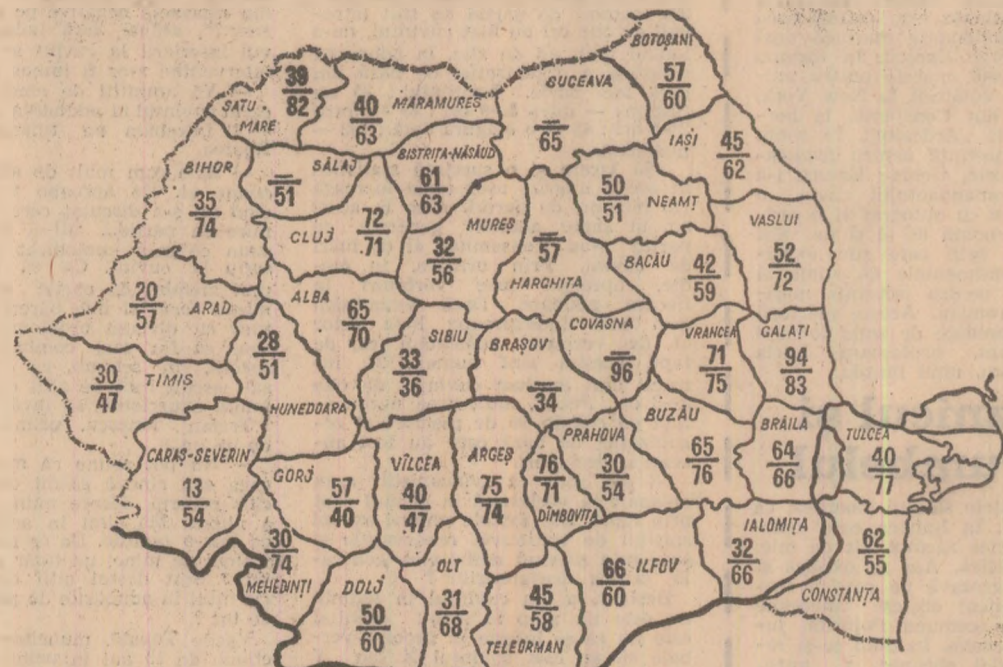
SATU MARE $\frac{39}{82}$

MARAMUREȘ $\frac{40}{63}$

SUCEAVA $\frac{—}{65}$

BOTOȘANI $\frac{57}{60}$

IAȘI $\frac{45}{62}$

BIHOR $\frac{35}{74}$

SĂLAJ $\frac{—}{51}$

BISTRIȚA-NĂSĂUD $\frac{61}{63}$

CLUJ $\frac{72}{71}$

MUREȘ $\frac{32}{56}$

HARGHITA $\frac{—}{57}$

NEAMȚ $\frac{50}{51}$

VASLUI $\frac{52}{72}$

BACĂU $\frac{42}{59}$

ARAD $\frac{20}{57}$

ALBA $\frac{65}{70}$

$\frac{28}{51}$

SIBIU $\frac{33}{36}$

BRAȘOV $\frac{—}{34}$

COVASNA $\frac{—}{96}$

VRANCEA $\frac{71}{75}$

GALAȚI $\frac{94}{83}$

TIMIȘ $\frac{30}{47}$

HUNEDOARA

CARAȘ-SEVERIN $\frac{13}{54}$

GORJ $\frac{57}{40}$

VÎLCEA $\frac{40}{47}$

ARGEȘ $\frac{75}{74}$

$\frac{76}{71}$ DÎMBOVIȚA

PRAHOVA $\frac{30}{54}$

BUZĂU $\frac{65}{76}$

BRĂILA $\frac{64}{66}$

TULCEA $\frac{40}{77}$

MEHEDINȚI $\frac{30}{74}$

DOLJ $\frac{50}{60}$

OLT $\frac{31}{68}$

TELEORMAN $\frac{45}{58}$

ILFOV $\frac{66}{60}$

IALOMIȚA $\frac{32}{66}$

CONSTANȚA $\frac{62}{55}$